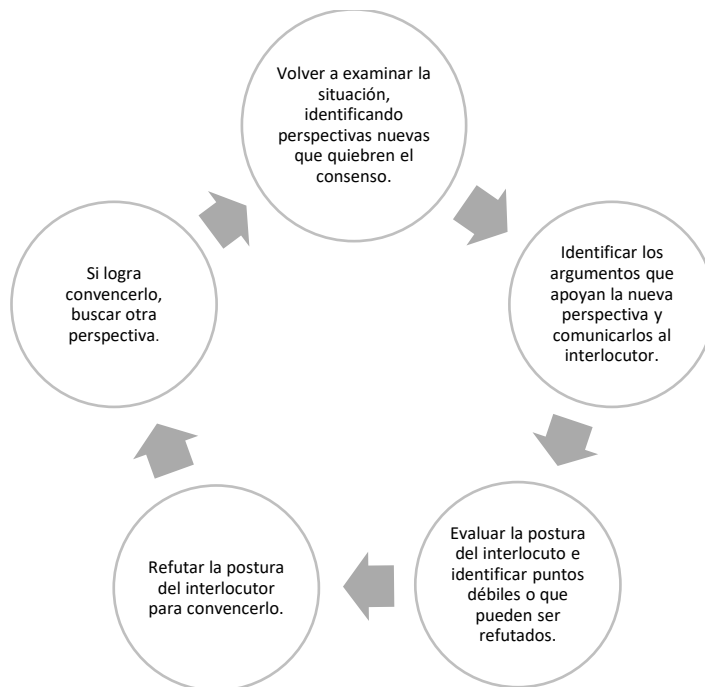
Volver a examinar la situación, identificando perspectivas nuevas que quiebren el consenso.

Identificar los argumentos que apoyan la nueva perspectiva y comunicarlos al interlocutor.

Evaluar la postura del interlocuto e identificar puntos débiles o que pueden ser refutados.

Refutar la postura del interlocutor para convencerlo.

Si logra convencerlo, buscar otra perspectiva.